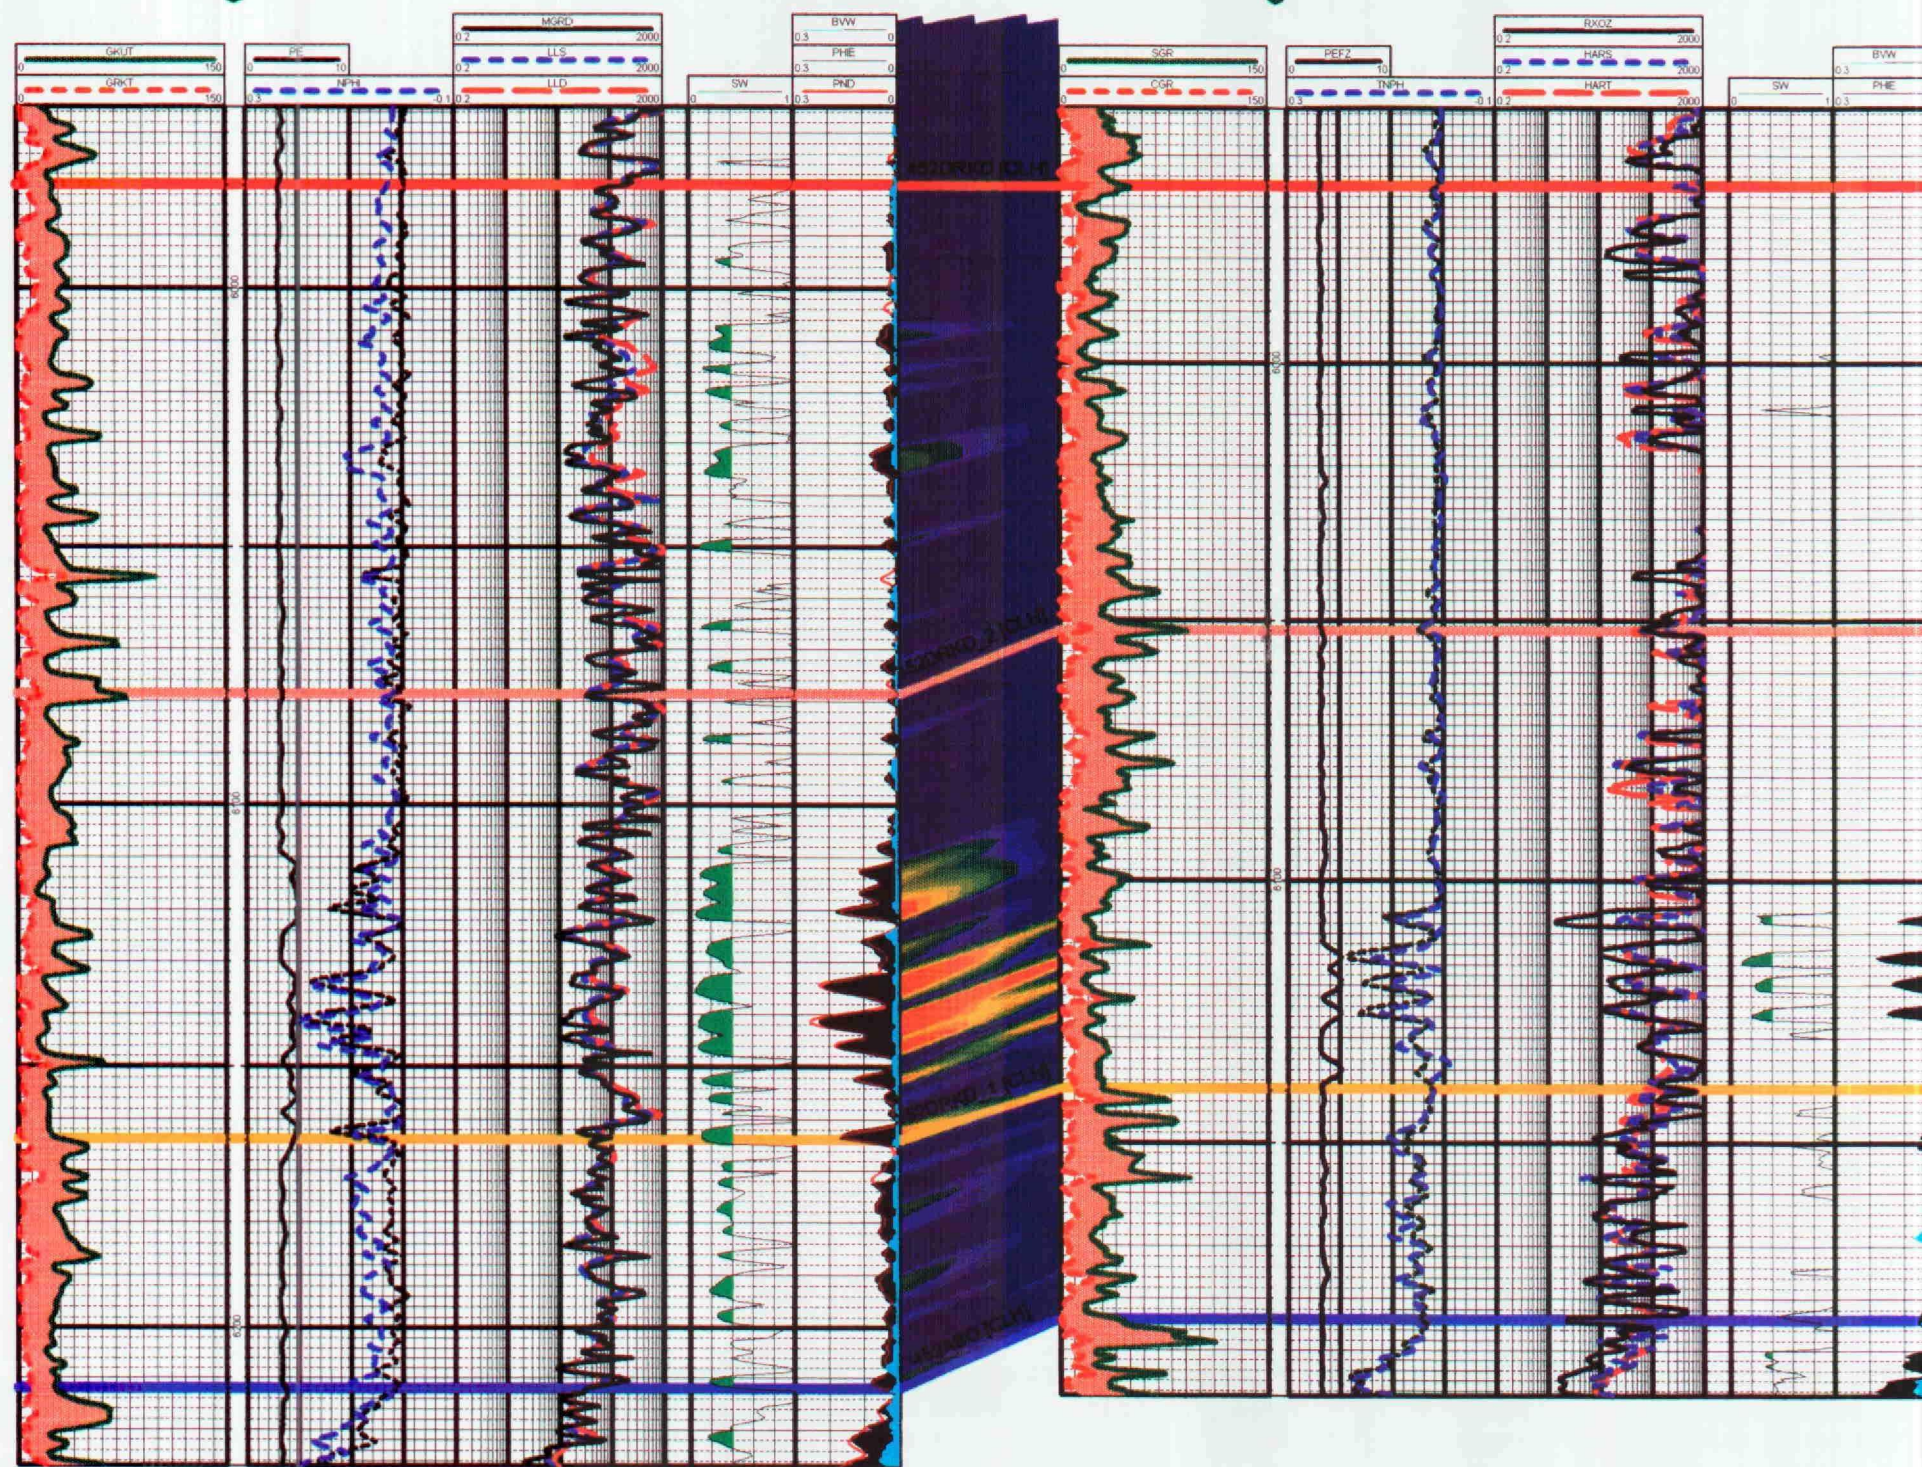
GKUT
0 150
GRKT
0 150
PE
0 10
NPHI
0.3 -0.1
MGRD
0.2 2000
LLS
0.2 2000
LLD
0.2 2000
SW
0 1
BVW
0.3 0
PHIE
0.3 0
PND
0.3 0
SGR
0 150
CGR
0 150
PEFZ
0 10
TNPH
0.3 -0.1
RXOZ
0.2 2000
HARS
0.2 2000
HART
0.2 2000
SW
0 1
BVW
0.3
PHIE
0.3
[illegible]
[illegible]
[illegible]
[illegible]